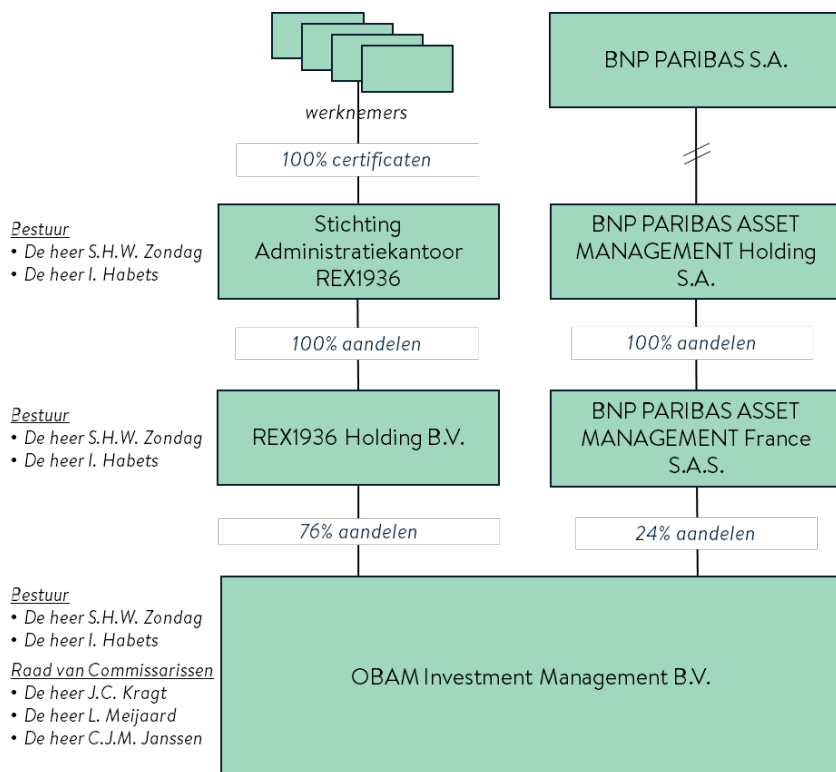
werknemers

BNP PARIBAS S.A.

100% certificaten

Bestuur
• De heer S.H.W. Zondag
• De heer I. Habets

Stichting Administratiekantoor REX1936

BNP PARIBAS ASSET MANAGEMENT Holding S.A.

100% aandelen

100% aandelen

Bestuur
• De heer S.H.W. Zondag
• De heer I. Habets

REX1936 Holding B.V.

BNP PARIBAS ASSET MANAGEMENT France S.A.S.

76% aandelen

24% aandelen

Bestuur
• De heer S.H.W. Zondag
• De heer I. Habets

Raad van Commissarissen
• De heer J.C. Kragt
• De heer L. Meijaard
• De heer C.J.M. Janssen

OBAM Investment Management B.V.